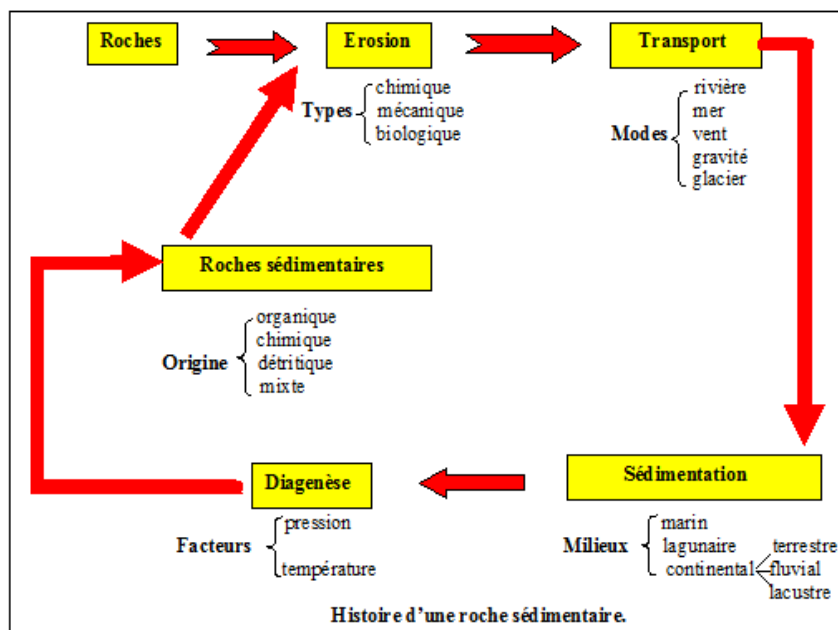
Roches

Erosion

Transport

Types chimique
mécanique
biologique

Modes rivière
mer
vent
gravité
glacier

Roches sédimentaires

Origine organique
chimique
détritique
mixte

Diagenèse

Sédimentation

Facteurs pression
température

Milieux marin
lagunaire
continental terrestre
fluvial
lacustre

Histoire d'une roche sédimentaire.